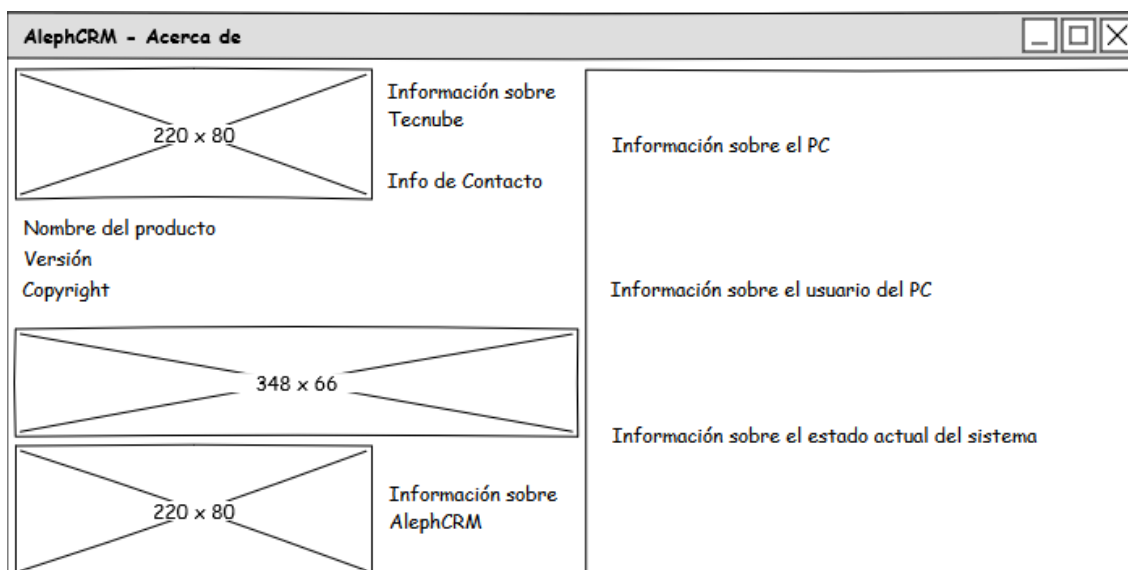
AlephCRM - Acerca de

220 x 80

Información sobre Tecnube

Info de Contacto

Nombre del producto
Versión
Copyright

348 x 66

220 x 80

Información sobre AlephCRM

Información sobre el PC

Información sobre el usuario del PC

Información sobre el estado actual del sistema